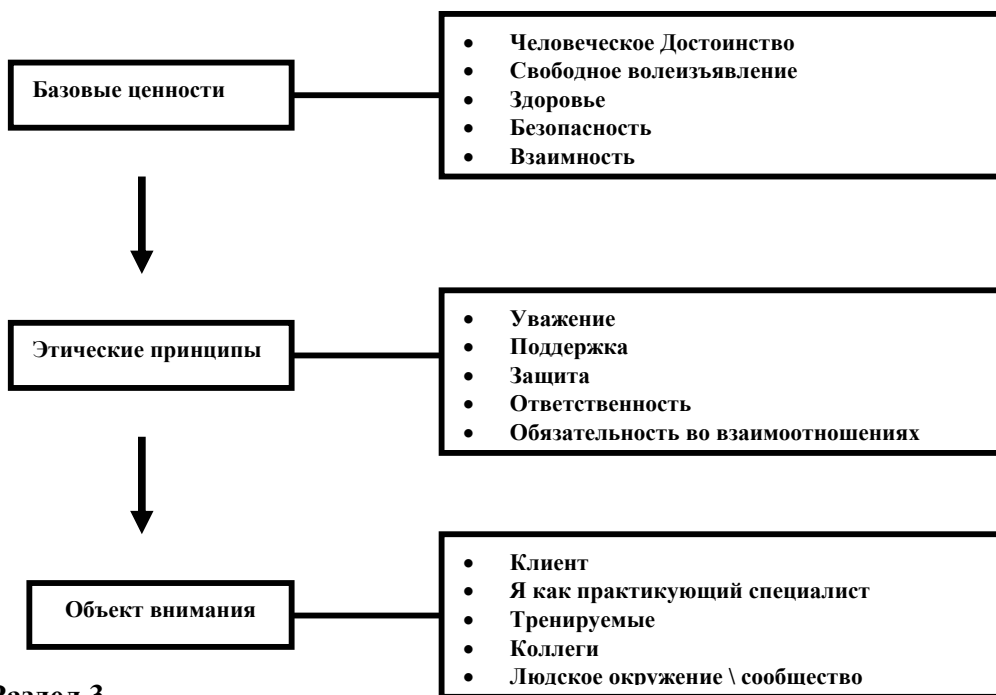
Базовые ценности

- Человеческое Достоинство
- Свободное волеизъявление
- Здоровье
- Безопасность
- Взаимность

Этические принципы

- Уважение
- Поддержка
- Защита
- Ответственность
- Обязательность во взаимоотношениях

Объект внимания

- Клиент
- Я как практикующий специалист
- Тренируемые
- Коллеги
- Людское окружение \ сообщество

Раздел 3